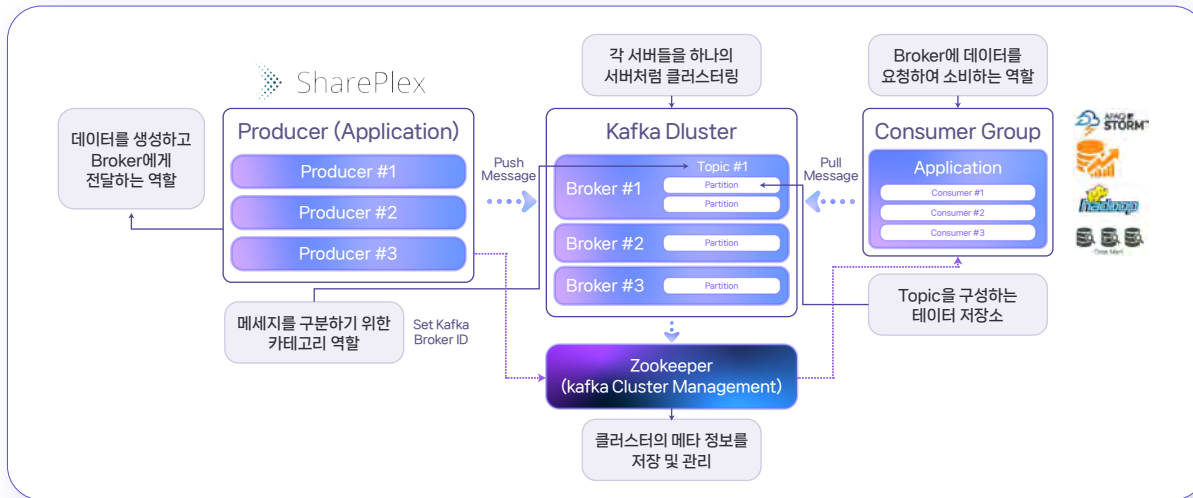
SharePlex

데이터를 생성하고 Broker에게 전달하는 역할

Producer (Application)

Producer #1

Producer #2

Producer #3

Push Message

각 서버들을 하나의 서버처럼 클러스터링

Kafka Dluster

Broker #1

Topic #1

Partition

Partition

Broker #2

Partition

Broker #3

Partition

Pull Message

Broker에 데이터를 요청하여 소비하는 역할

Consumer Group

Application

Consumer #1

Consumer #2

Consumer #3

APACHE STORM

hadoop

Data Mart

메세지를 구분하기 위한 카테고리 역할

Set Kafka Broker ID

Topic을 구성하는 데이터 저장소

Zookeeper (kafka Cluster Management)

클러스터의 메타 정보를 저장 및 관리